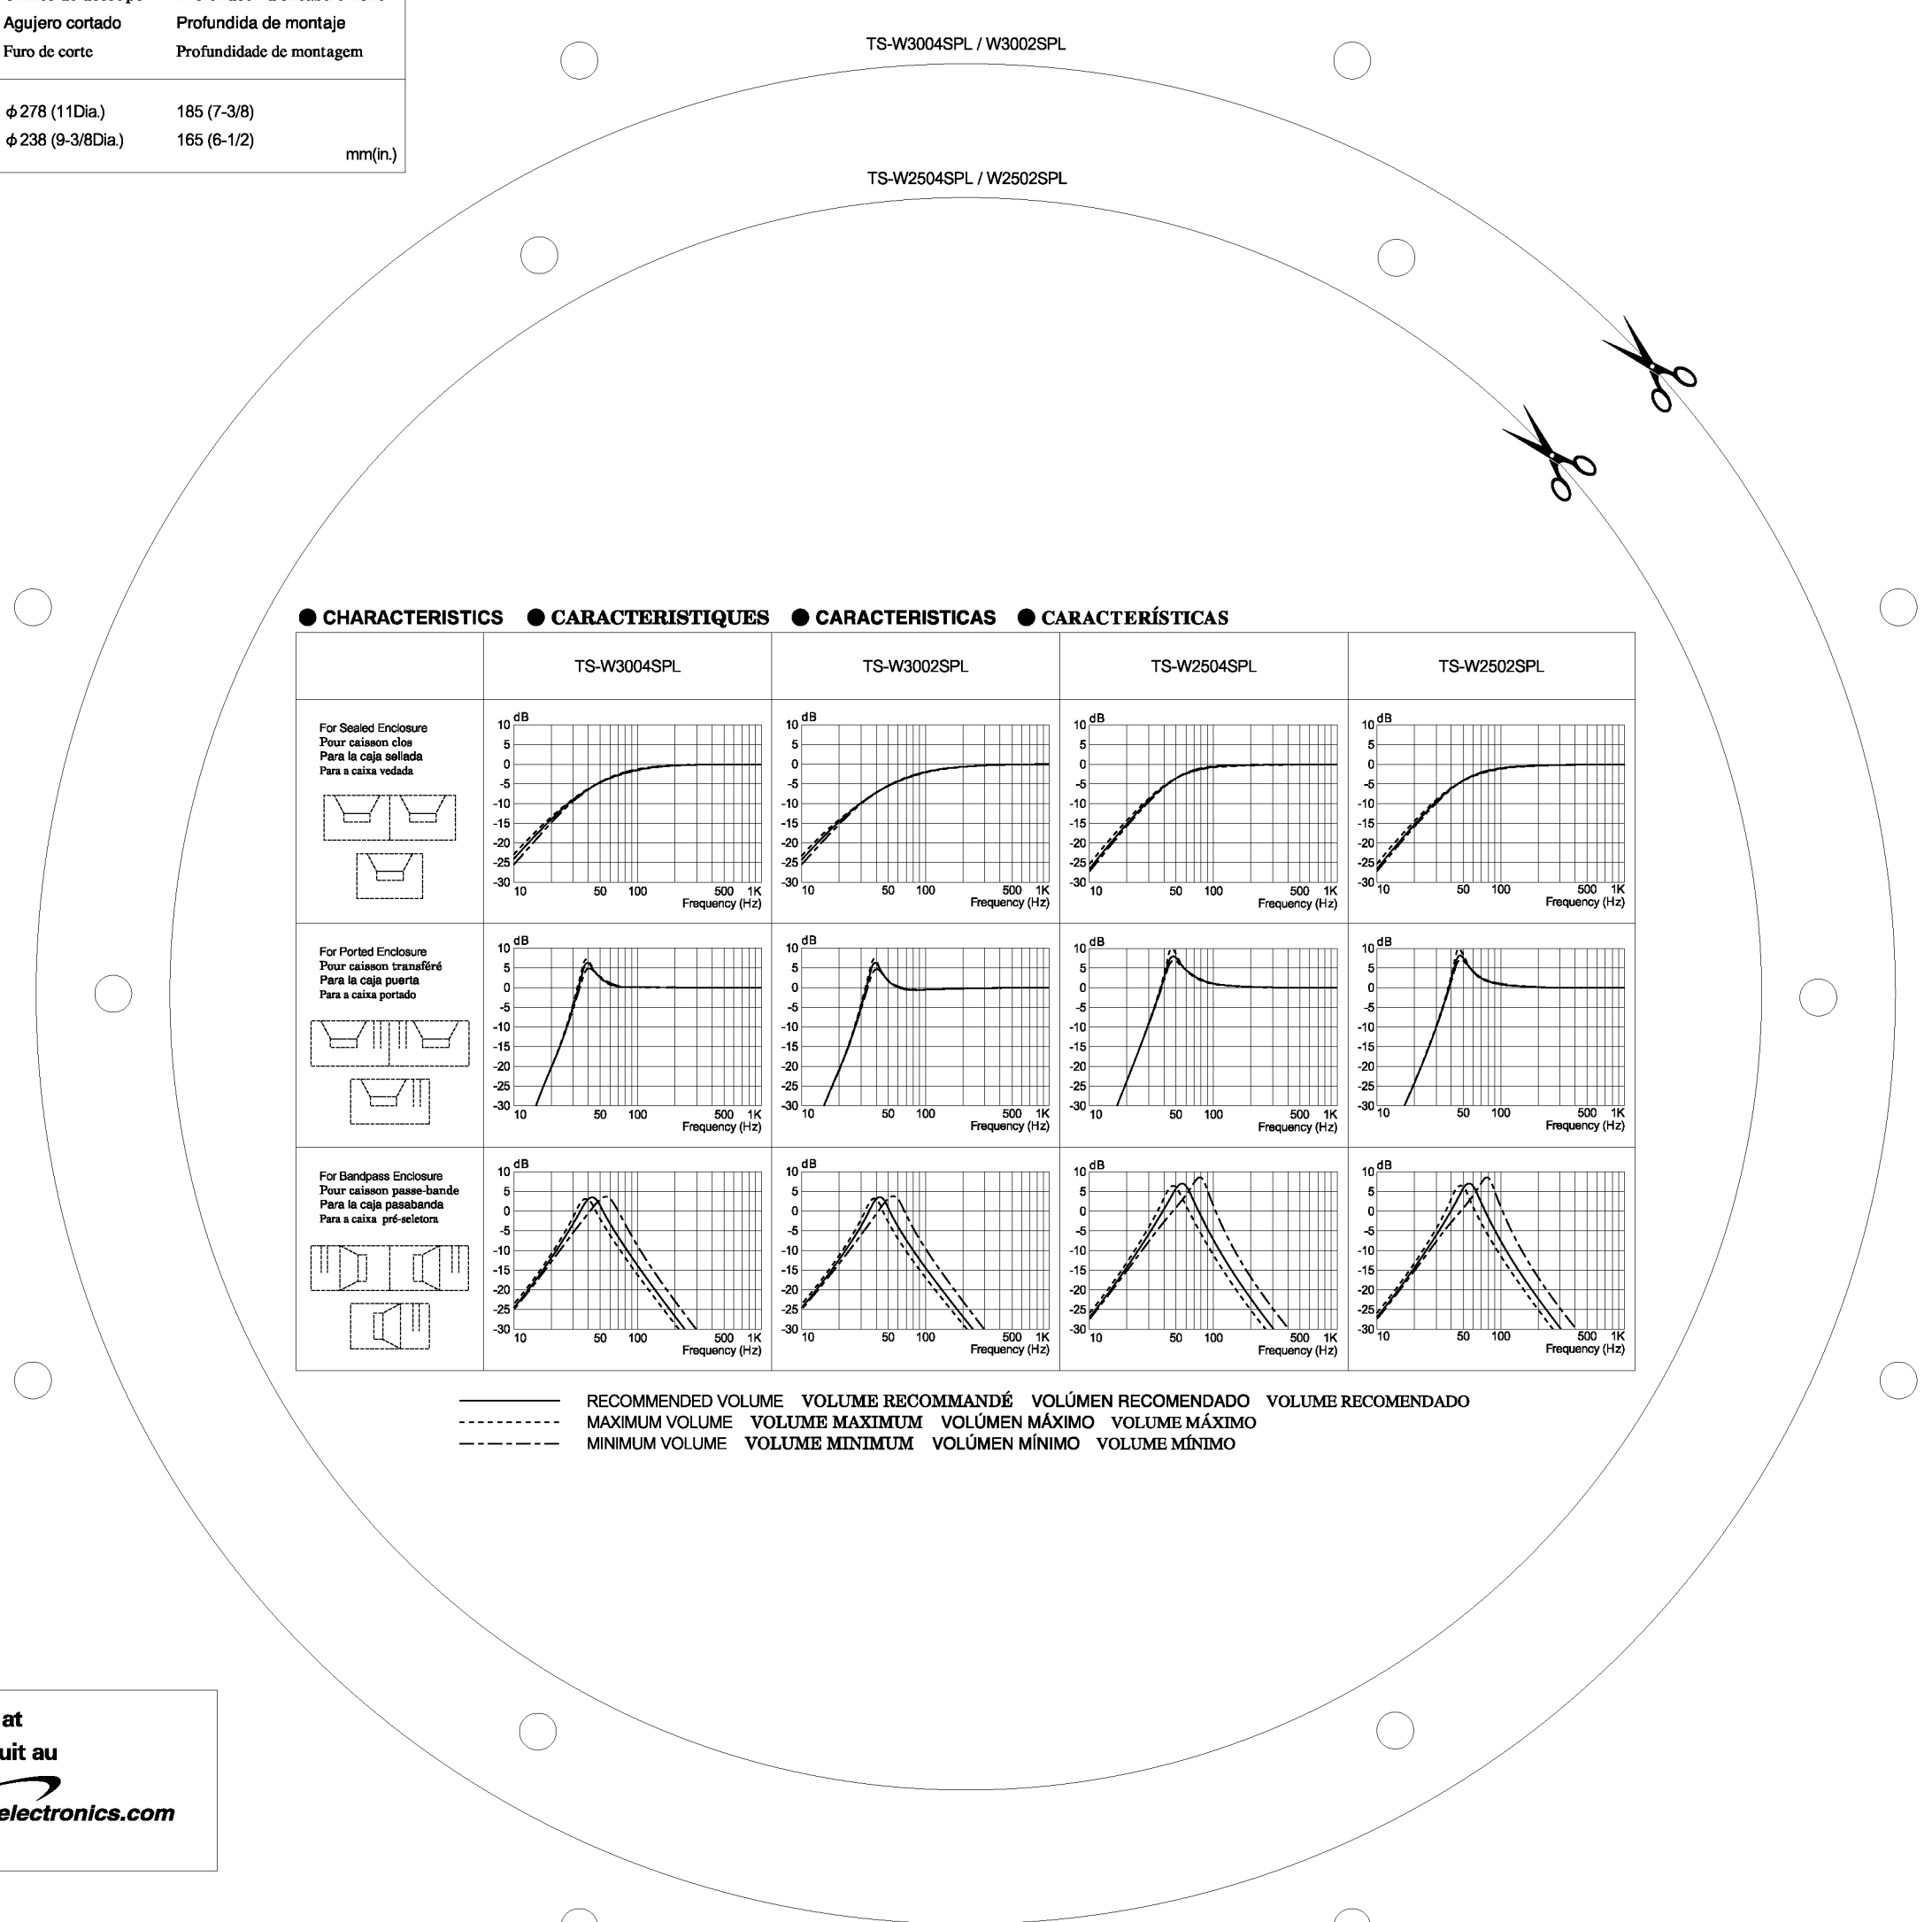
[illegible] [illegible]
Agujero cortado Profundida de montaje
Furo de corte Profundidade de montagem

$\phi$278 (11Dia.) 185 (7-3/8)
$\phi$238 (9-3/8Dia.) 165 (6-1/2)
mm(in.)

TS-W3004SPL / W3002SPL

TS-W2504SPL / W2502SPL

● CHARACTERISTICS ● CARACTERISTIQUES ● CARACTERISTICAS ● CARACTERÍSTICAS

| | TS-W3004SPL | TS-W3002SPL | TS-W2504SPL | TS-W2502SPL |
|---|---|---|---|---|
| For Sealed Enclosure Pour caisson clos Para la caja sellada Para a caixa vedada | 10 dB 5 0 -5 -10 -15 -20 -25 -30 10 50 100 500 1K Frequency (Hz) | 10 dB 5 0 -5 -10 -15 -20 -25 -30 10 50 100 500 1K Frequency (Hz) | 10 dB 5 0 -5 -10 -15 -20 -25 -30 10 50 100 500 1K Frequency (Hz) | 10 dB 5 0 -5 -10 -15 -20 -25 -30 10 50 100 500 1K Frequency (Hz) |
| For Ported Enclosure Pour caisson transféré Para la caja puerta Para a caixa portado | 10 dB 5 0 -5 -10 -15 -20 -25 -30 10 50 100 500 1K Frequency (Hz) | 10 dB 5 0 -5 -10 -15 -20 -25 -30 10 50 100 500 1K Frequency (Hz) | 10 dB 5 0 -5 -10 -15 -20 -25 -30 10 50 100 500 1K Frequency (Hz) | 10 dB 5 0 -5 -10 -15 -20 -25 -30 10 50 100 500 1K Frequency (Hz) |
| For Bandpass Enclosure Pour caisson passe-bande Para la caja pasabanda Para a caixa pré-seletora | 10 dB 5 0 -5 -10 -15 -20 -25 -30 10 50 100 500 1K Frequency (Hz) | 10 dB 5 0 -5 -10 -15 -20 -25 -30 10 50 100 500 1K Frequency (Hz) | 10 dB 5 0 -5 -10 -15 -20 -25 -30 10 50 100 500 1K Frequency (Hz) | 10 dB 5 0 -5 -10 -15 -20 -25 -30 10 50 100 500 1K Frequency (Hz) |

RECOMMENDED VOLUME VOLUME RECOMMANDÉ VOLÚMEN RECOMENDADO VOLUME RECOMENDADO
MAXIMUM VOLUME VOLUME MAXIMUM VOLÚMEN MÁXIMO VOLUME MÁXIMO
MINIMUM VOLUME VOLUME MINIMUM VOLÚMEN MÍNIMO VOLUME MÍNIMO

at
uit au
electronics.com